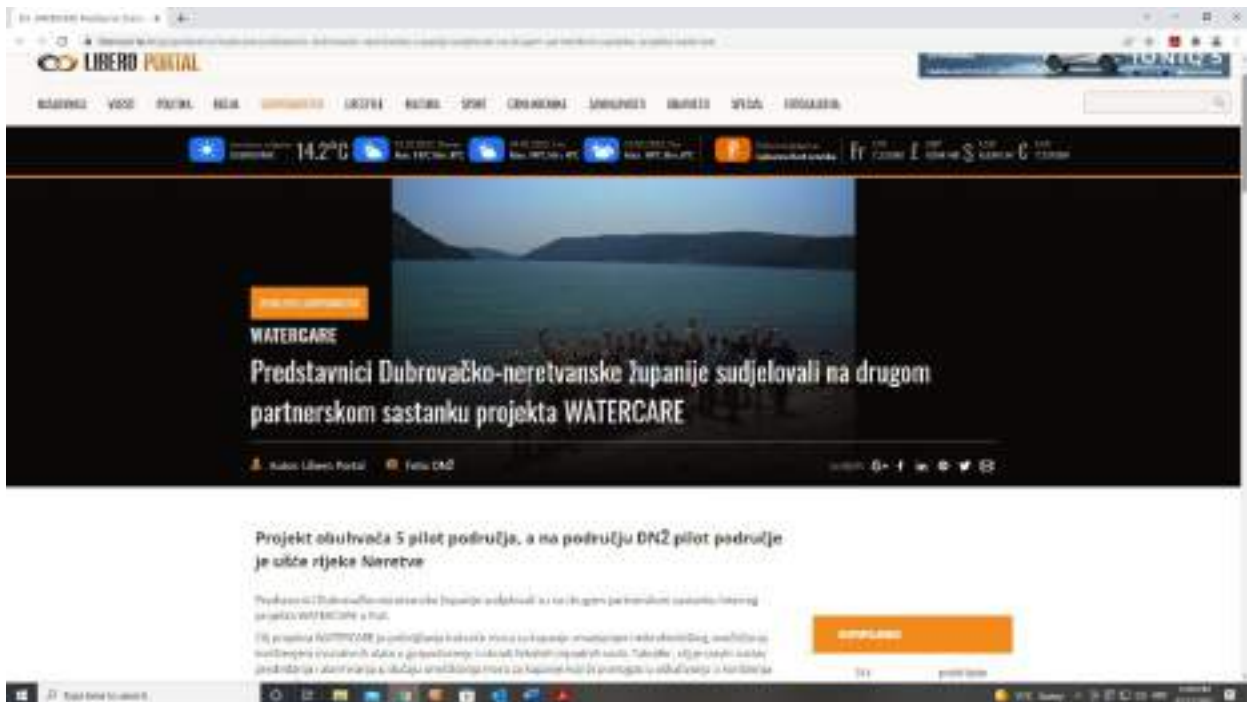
LIBERO PORTAL

14.2°C

WATERCARE

Predstavnici Dubrovačko-neretvanske županije sudjelovali na drugom partnerskom sastanku projekta WATERCARE

Autor: Libero Portal
Foto: DNŽ

Projekt obuhvaća 5 pilot područja, a na području DNŽ pilot područje je ušće rijeke Neretve

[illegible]